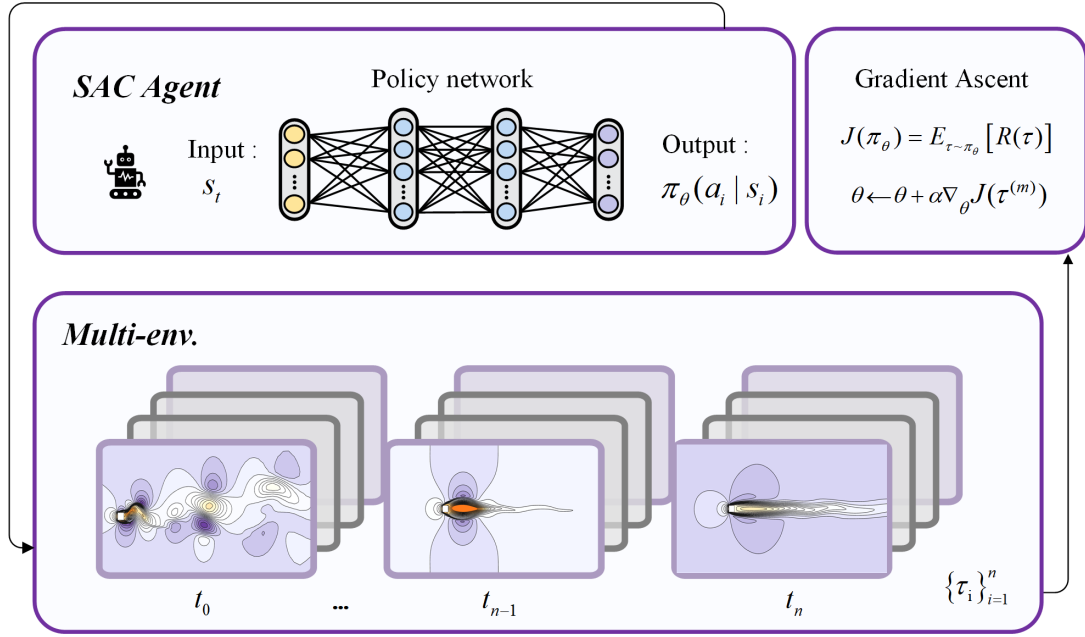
SAC Agent

Policy network

Input :
$s_t$

Output :
$\pi_\theta(a_i \mid s_i)$

Gradient Ascent

$J(\pi_\theta) = E_{\tau \sim \pi_\theta}\left[R(\tau)\right]$

$\theta \leftarrow \theta + \alpha \nabla_\theta J(\tau^{(m)})$

Multi-env.

$t_0$

...

$t_{n-1}$

$t_n$

$\{\tau_{\mathrm{i}}\}_{i=1}^{n}$